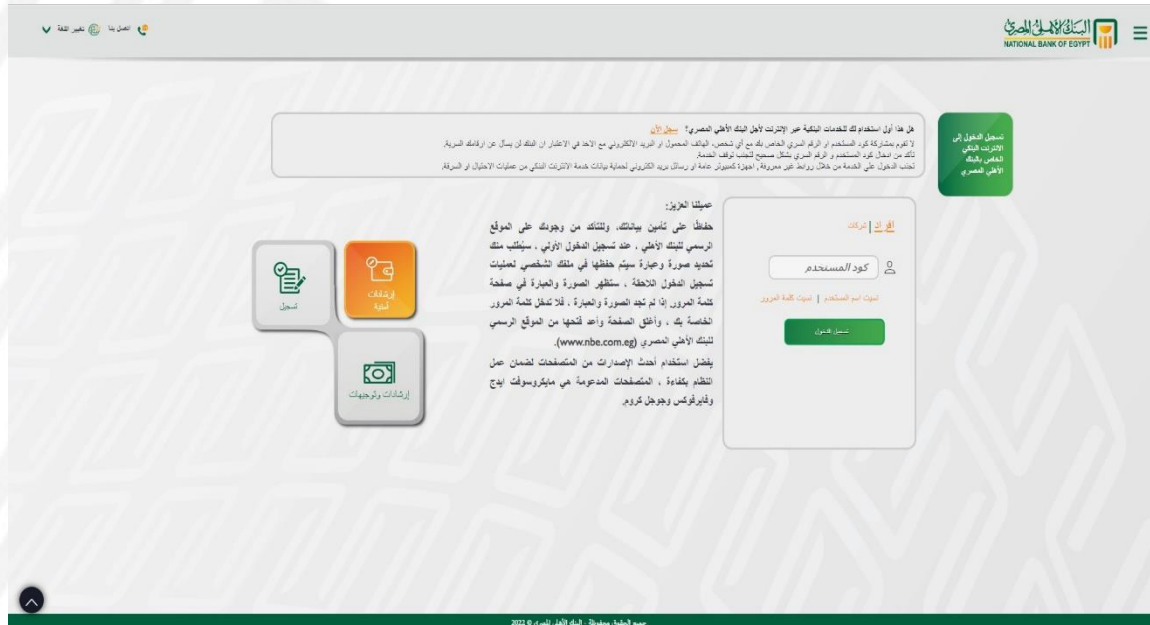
البنك الأهلي المصري
NATIONAL BANK OF EGYPT

اتصل بنا تغيير اللغة

تسجيل الدخول إلى الانترنت البنكي الخاص بالبنك الأهلي المصري

هل هذا أول استخدام لك للخدمات البنكية عبر الإنترنت لأجل البنك الأهلي المصري؟ سجل الآن
لا تقوم بمشاركة كود المستخدم او الرقم السري الخاص بك مع أي شخص، الهاتف المحمول او البريد الالكتروني مع الاخذ في الاعتبار ان البنك لن يسأل عن ارقامك السرية.
تأكد من ادخال كود المستخدم و الرقم السري بشكل صحيح لتجنب توقف الخدمة.
تجنب الدخول على الخدمة من خلال روابط غير معروفة، اجهزة كمبيوتر عامة او رسائل بريد الكتروني لحماية بيانات خدمة الإنترنت البنكي من عمليات الاحتيال او السرقة

أفراد | شركات

كود المستخدم

نسيت اسم المستخدم | نسيت كلمة المرور

تسجيل الدخول

عميلنا العزيز:
حفاظاً على تأمين بياناتك، وللتأكد من وجودك على الموقع الرسمي للبنك الأهلي ، عند تسجيل الدخول الأولي ، سيُطلب منك تحديد صورة وعبارة سيتم حفظها في ملفك الشخصي لعمليات تسجيل الدخول اللاحقة ، ستظهر الصورة والعبارة في صفحة كلمة المرور إذا لم تجد الصورة والعبارة ، فلا تدخل كلمة المرور الخاصة بك ، وأغلق الصفحة وأعد فتحها من الموقع الرسمي للبنك الأهلي المصري (www.nbe.com.eg).
يفضل استخدام أحدث الإصدارات من المتصفحات لضمان عمل النظام بكفاءة ، المتصفحات المدعومة هي مايكروسوفت ايدج وفايرفوكس وجوجل كروم.

إرشادات أمنية

تسجيل

إرشادات وتوجيهات

جميع الحقوق محفوظة - البنك الأهلي المصري © 2022